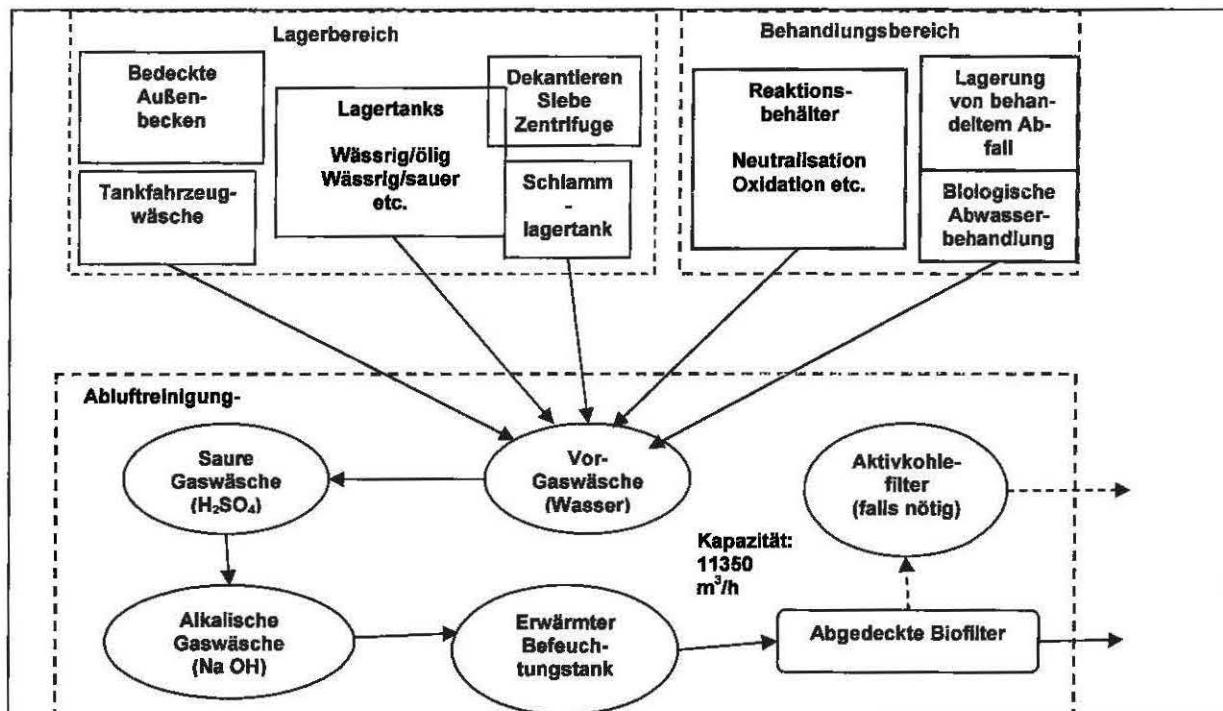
Lagerbereich

Bedeckte Außenbecken

Lagertanks

Wässrig/ölig
Wässrig/sauer
etc.

Dekantieren
Siebe
Zentrifuge

Tankfahrzeugwäsche

Schlamm - lagertank

Behandlungsbereich

Reaktionsbehälter

Neutralisation
Oxidation etc.

Lagerung von behandeltem Abfall

Biologische Abwasserbehandlung

Abluftreinigung-

Saure Gaswäsche ($H_2SO_4$)

Vor-Gaswäsche (Wasser)

Aktivkohlefilter (falls nötig)

Kapazität: 11350 $m^3/h$

Alkalische Gaswäsche (Na OH)

Erwärmter Befeuchtungstank

Abgedeckte Biofilter